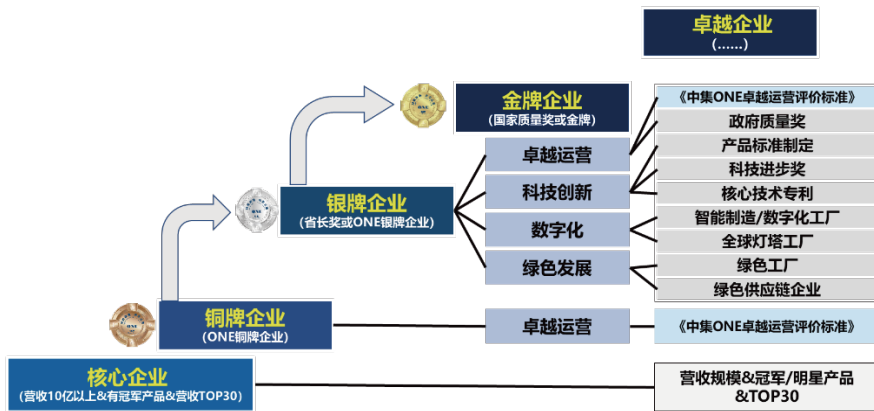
卓越企业
(……)

金牌企业
(国家质量奖或金牌)

银牌企业
(省长奖或ONE银牌企业)

铜牌企业
(ONE铜牌企业)

核心企业
(营收10亿以上&有冠军产品&营收TOP30)

卓越运营
科技创新
数字化
绿色发展

《中集ONE卓越运营评价标准》
政府质量奖
产品标准制定
科技进步奖
核心技术专利
智能制造/数字化工厂
全球灯塔工厂
绿色工厂
绿色供应链企业

卓越运营
《中集ONE卓越运营评价标准》

营收规模&冠军/明星产品&TOP30